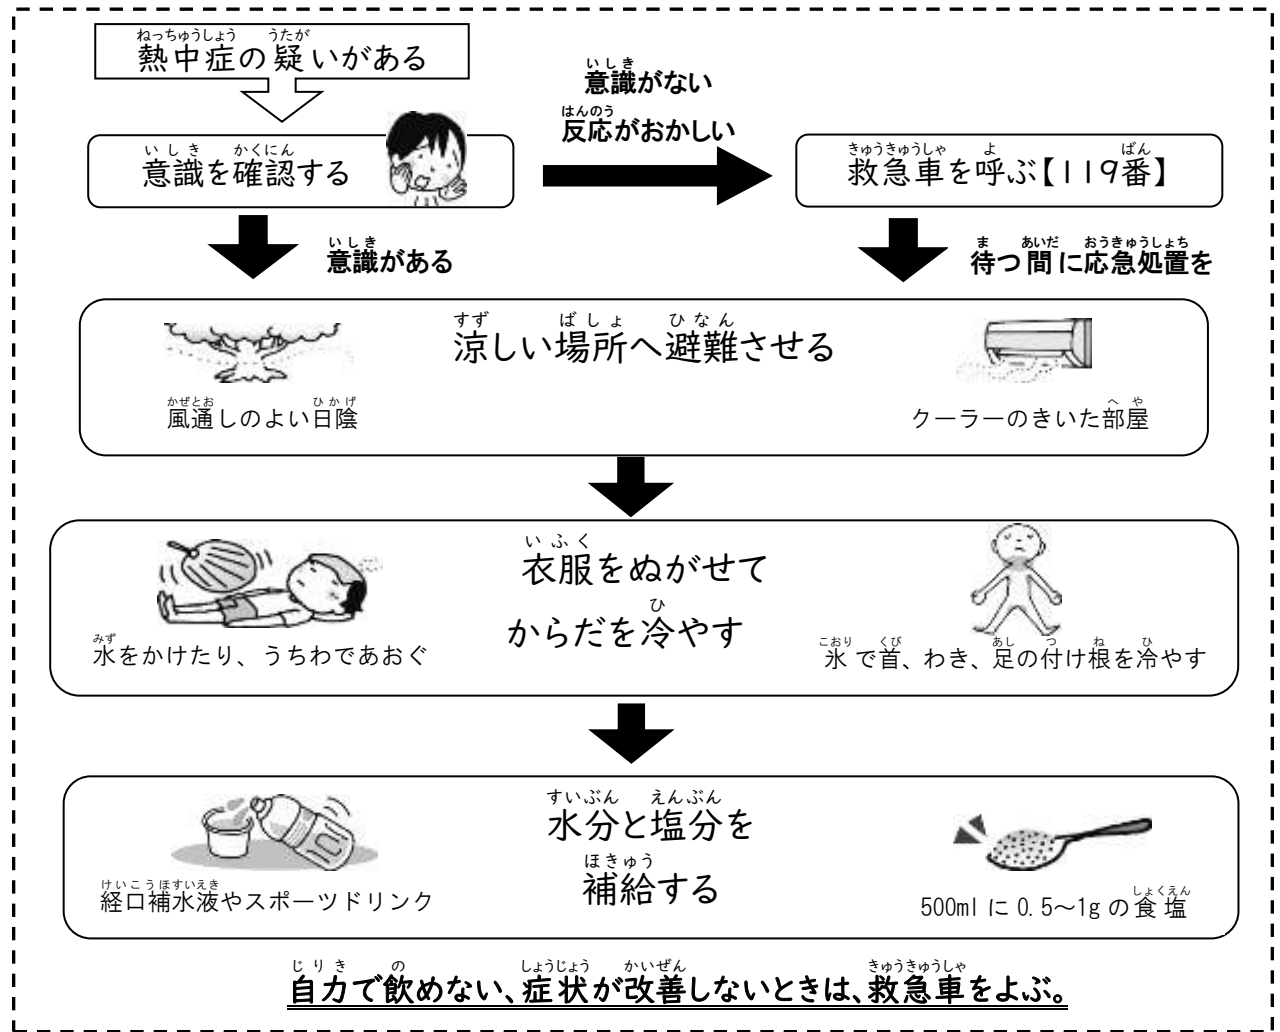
ねっちゅうしょう うたが
熱中症の疑いがある

いしき かくにん
意識を確認する

いしき
意識がない
はんのう
反応がおかしい

きゅうきゅうしゃ よ ばん
救急車を呼ぶ【119番】

いしき
意識がある

ま あいだ おうきゅうしょち
待つ間に応急処置を

すず ばしょ ひなん
涼しい場所へ避難させる

かぜとお ひかげ
風通しのよい日陰

へや
クーラーのきいた部屋

いふく
衣服をぬがせて
ひ
からだを冷やす

みず
水をかけたり、うちわであおぐ

こおり くび あし つ ね ひ
氷で首、わき、足の付け根を冷やす

すいぶん えんぶん
水分と塩分を
ほきゅう
補給する

けいこうほすいえき
経口補水液やスポーツドリンク

しょくえん
500ml に 0.5～1g の食塩

じりき の しょうじょう かいぜん きゅうきゅうしゃ
自力で飲めない、症状が改善しないときは、救急車をよぶ。